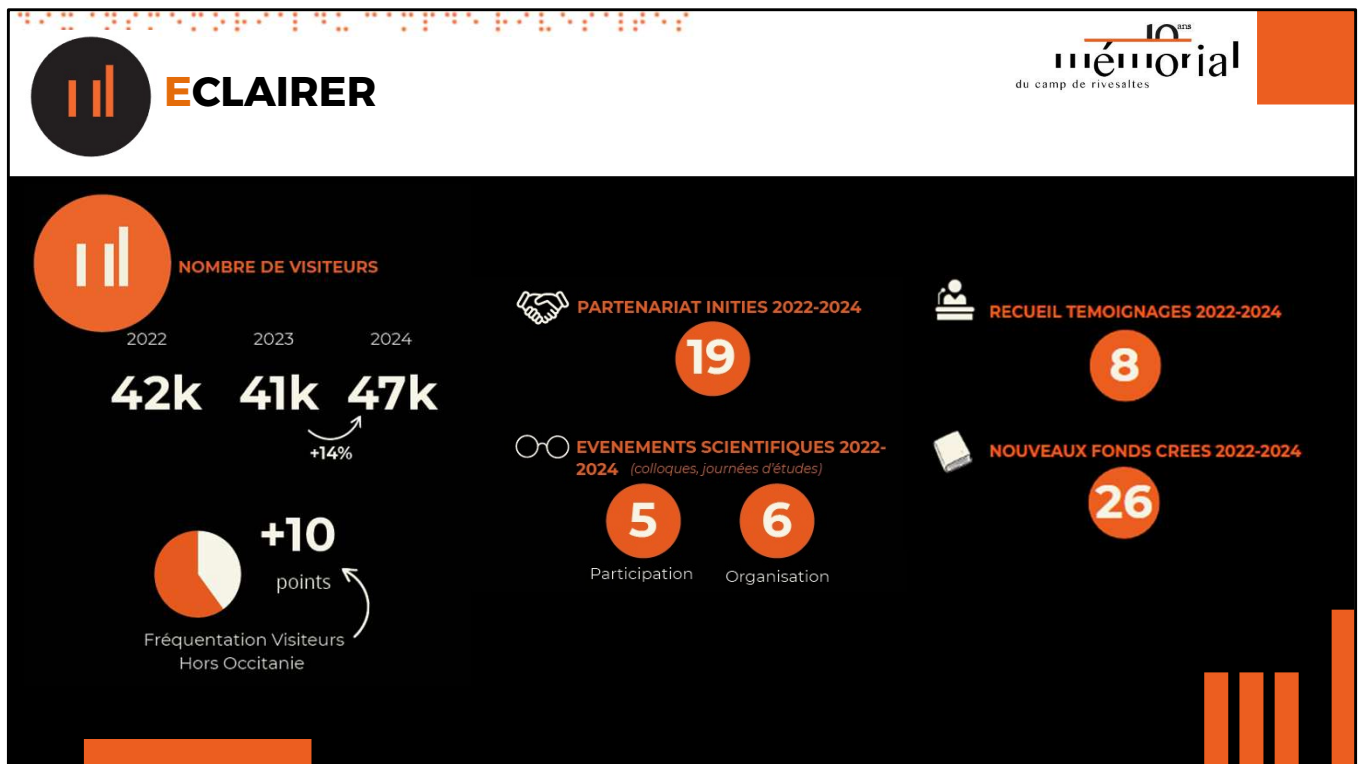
ECLAIRER

10 ans
mémorial
du camp de rivesaltes

NOMBRE DE VISITEURS

| 2022 | 2023 | 2024 |
|---|---|---|
| 42k | 41k | 47k |

+14%

+10 points

Fréquentation Visiteurs Hors Occitanie

PARTENARIAT INITIES 2022-2024

19

EVENEMENTS SCIENTIFIQUES 2022-2024 (colloques, journées d'études)

5
Participation

6
Organisation

RECUEIL TEMOIGNAGES 2022-2024

8

NOUVEAUX FONDS CREES 2022-2024

26